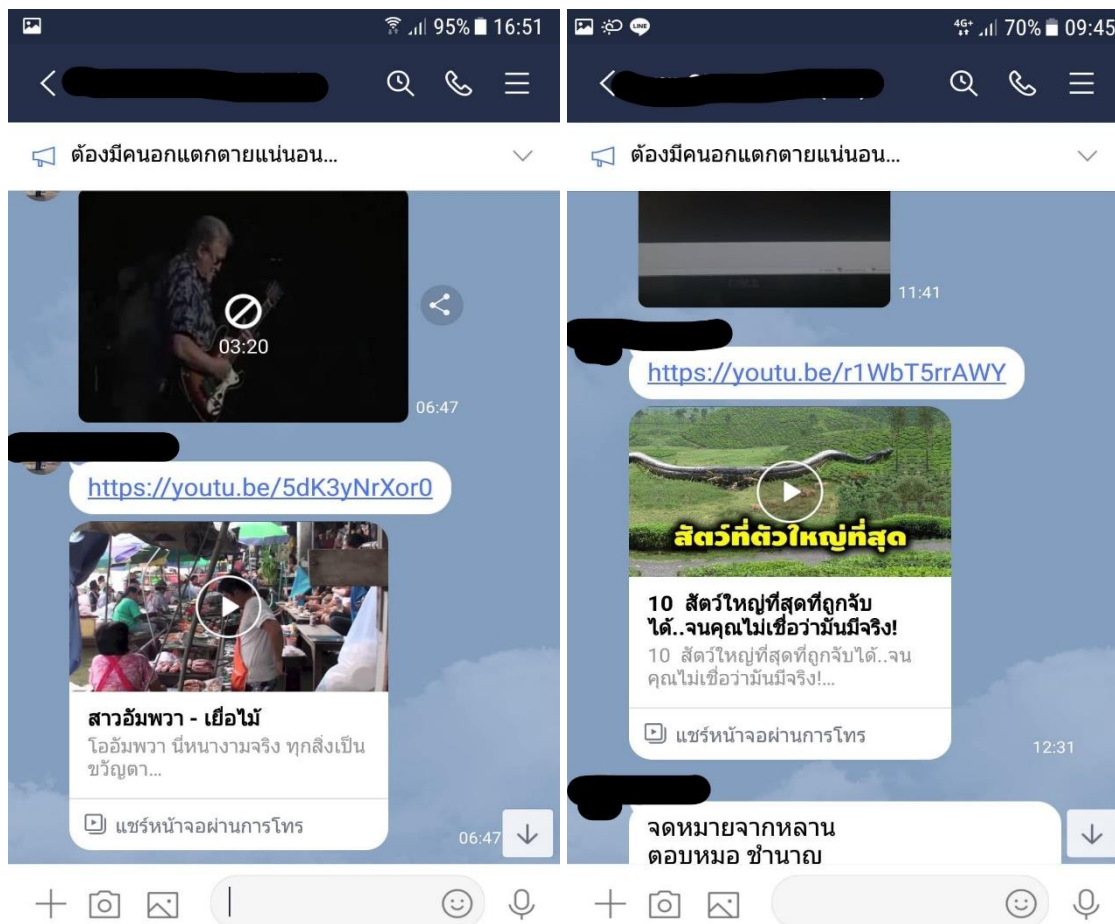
95% 16:51

ต้องมีคนอกแตกตายแน่นอน...

03:20

06:47

https://youtu.be/5dK3yNrXor0

สาวอัมพวา - เยือไม้

โออัมพวา นี่หนางามจริง ทุกสิ่งเป็นขวัญตา...

แชร์หน้าจอผ่านการโทร

06:47

4G 70% 09:45

ต้องมีคนอกแตกตายแน่นอน...

11:41

https://youtu.be/r1WbT5rrAWY

สัตว์ที่ตัวใหญ่ที่สุด

10 สัตว์ใหญ่ที่สุดที่ถูกจับได้..จนคุณไม่เชื่อว่ามันมีจริง!

10 สัตว์ใหญ่ที่สุดที่ถูกจับได้..จนคุณไม่เชื่อว่ามันมีจริง!...

แชร์หน้าจอผ่านการโทร

12:31

จดหมายจากหลาน
ตอบหมอ ชำนาญ